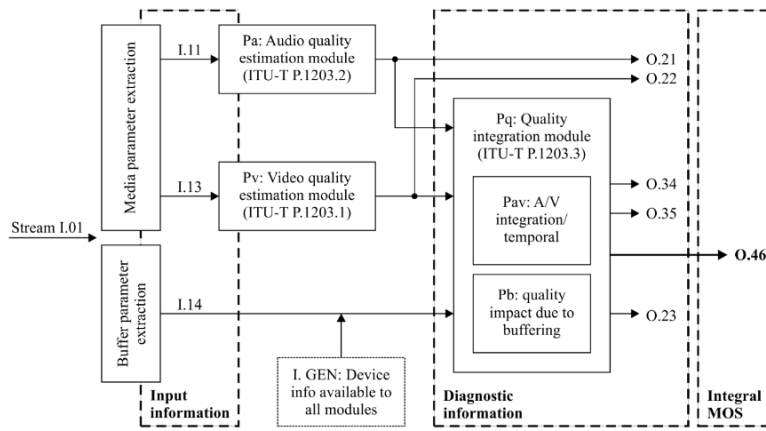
Media parameter extraction

Buffer parameter extraction

Stream I.01

I.11

I.13

I.14

Pa: Audio quality estimation module (ITU-T P.1203.2)

Pv: Video quality estimation module (ITU-T P.1203.1)

I. GEN: Device info available to all modules

Input information

O.21

O.22

Pq: Quality integration module (ITU-T P.1203.3)

Pav: A/V integration/ temporal

O.34

O.35

Pb: quality impact due to buffering

O.23

Diagnostic information

O.46

Integral MOS